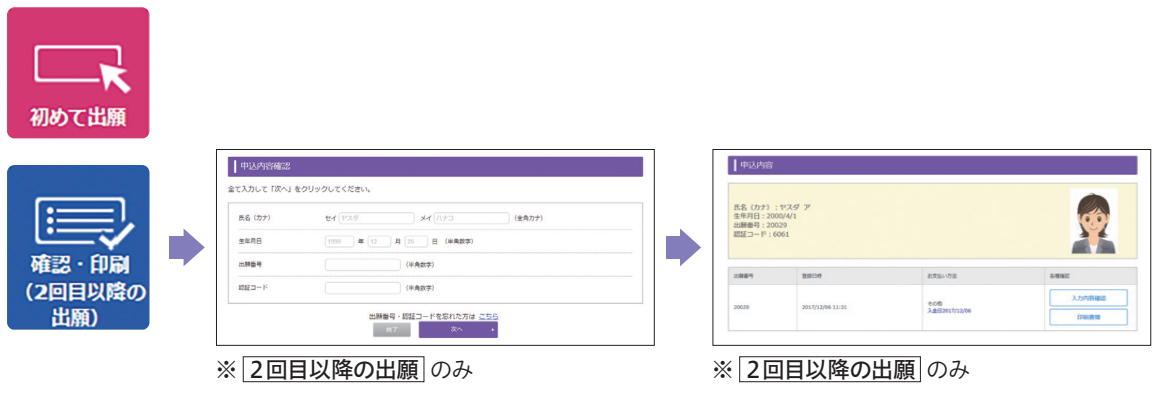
初めて出願

確認・印刷
（2回目以降の出願）

申込内容確認

全て入力して「次へ」をクリックしてください。

| | |
|---|---|
| 氏名（カナ） | セイ ヤスダ　メイ ハナコ　（全角カナ） |
| 生年月日 | 1999 年 12 月 25 日 （半角数字） |
| 出願番号 | （半角数字） |
| 認証コード | （半角数字） |

出願番号・認証コードを忘れた方は こちら

終了　次へ

※ 2回目以降の出願 のみ

申込内容

氏名（カナ）：ヤスダ ア
生年月日：2000/4/1
出願番号：20029
認証コード：6061

| 出願番号 | 登録日時 | お支払い方法 | 各種確認 |
|---|---|---|---|
| 20029 | 2017/12/06 11:31 | その他 入金日2017/12/06 | 入力内容確認 印刷書類 |

※ 2回目以降の出願 のみ